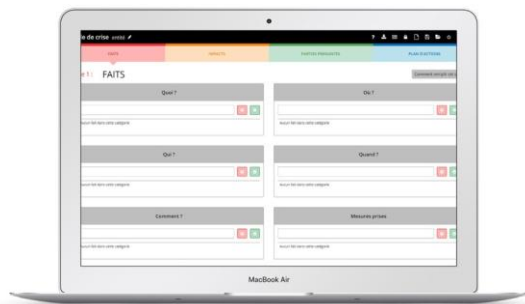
e de crise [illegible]

FAITS

IMPACTS

PARTIES PRENANTES

PLAN D'ACTIONS

FAITS

Comment remplir cet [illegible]

Quoi ?

Où ?

Aucun fait dans cette catégorie

Aucun fait dans cette catégorie

Qui ?

Quand ?

Aucun fait dans cette catégorie

Aucun fait dans cette catégorie

Comment ?

Mesures prises

Aucun fait dans cette catégorie

Aucun fait dans cette catégorie

MacBook Air